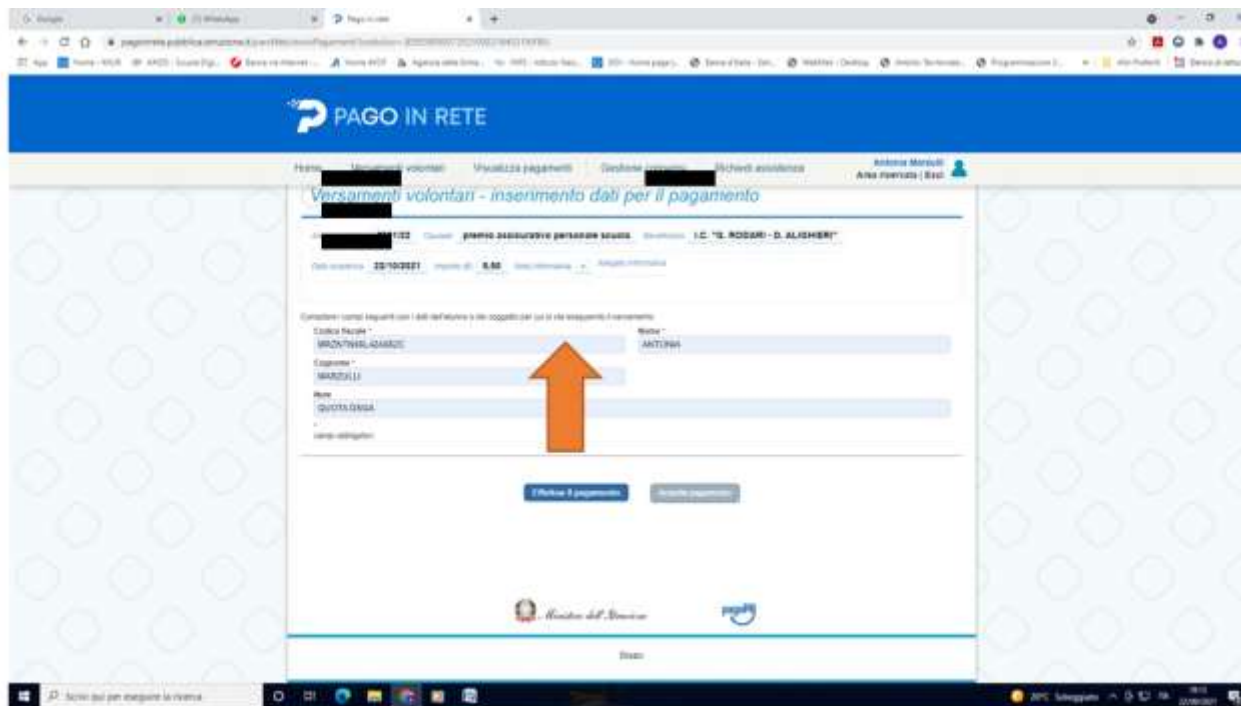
PAGO IN RETE

Home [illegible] volontari Visualizza pagamenti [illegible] Richiedi assistenza

Antonia Marzulli
Area riservata | Esci

Versamenti volontari - inserimento dati per il pagamento

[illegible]/22 Causale premio assicurativo personale scuola Beneficiario I.C. "G. RODARI - D. ALIGHIERI"

Data scadenza 22/10/2021 Importo (€) 6,50 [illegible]

Compilare i campi seguenti con i dati dell'alunno o del soggetto per cui si sta eseguendo il versamento

Codice fiscale *
MRZNTN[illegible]

Nome *
ANTONIA

Cognome *
MARZULLI

Note
QUOTA DSGA

* campi obbligatori

Effettua il pagamento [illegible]

Ministero dell'Istruzione

pagoPA

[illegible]

Scrivi qui per eseguire la ricerca